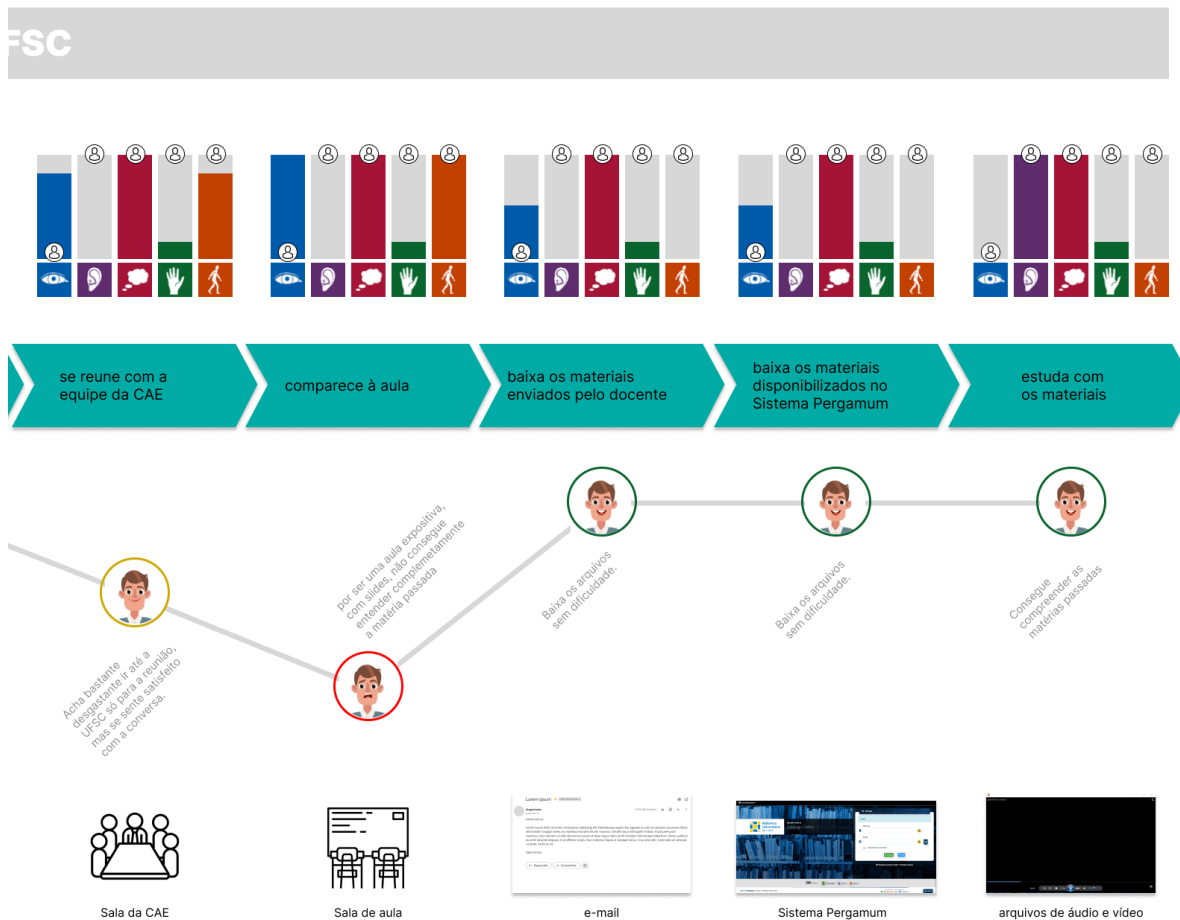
FSC

se reune com a equipe da CAE

comparece à aula

baixa os materiais enviados pelo docente

baixa os materiais disponibilizados no Sistema Pergamum

estuda com os materiais

Acha bastante desgastante ir até a UFSC só para a reunião, mas se sente satisfeito com a conversa.

por ser uma aula expositiva, com slides, não consegue entender complemetamente a matéria passada

Baixa os arquivos sem dificuldade.

Baixa os arquivos sem dificuldade.

Consegue compreender as matérias passadas

Lorem ipsum

Sala da CAE

Sala de aula

e-mail

Sistema Pergamum

arquivos de áudio e vídeo